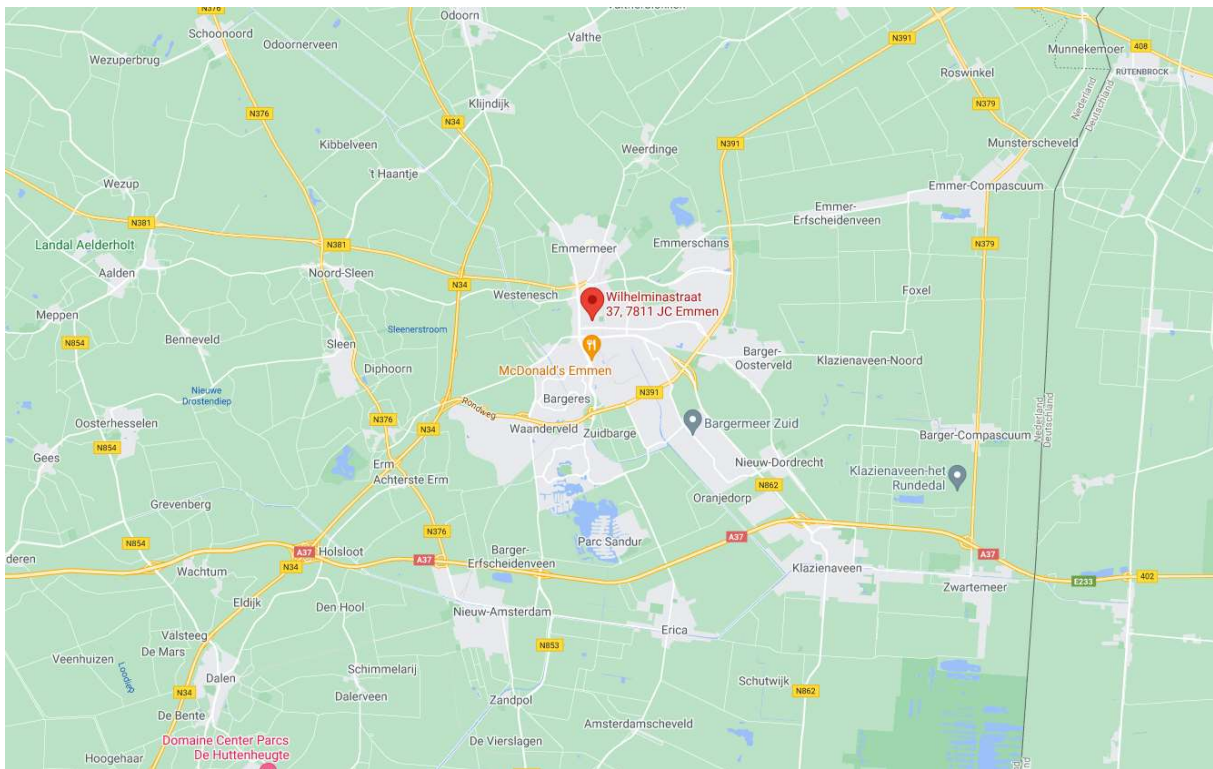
N376
Odoorn
Valthe
Schoonoord
Odoornerveen
N391
Munnekemoer
408
Wezuperbrug
RÜTENBROCK
Roswinkel
N376
Klijndijk
N34
N379
Nederland
Deutschland
Kibbelveen
Weerdinge
N391
Munsterscheveld
't Haantje
Wezup
Emmer-Compascuum
Emmer-Erfscheidenveen
N381
Landal Aelderholt
N381
Emmermeer
Emmerschans
N379
Aalden
Noord-Sleen
N34
Westenesch
Wilhelminastraat 37, 7811 JC Emmen
Foxel
Meppen
Sleenerstroom
N854
Benneveld
Sleen
Barger-Oosterveld
Klazienaveen-Noord
Diphoorn
McDonald's Emmen
Nieuwe Drostendiep
N391
Rondweg
Bargeres
Oosterhesselen
N376
N34
Waanderveld
Zuidbarge
Bargermeer Zuid
Barger-Compascuum
Nederland
Deutschland
N854
Gees
Nieuw-Dordrecht
Erm
Klazienaveen-het Rundedal
N862
Achterste Erm
Oranjedorp
Grevenberg
N376
Parc Sandur
N854
A37
deren
A37
Holsloot
A37
Barger-Erfscheidenveen
A37
Wachtum
N34
Klazienaveen
E233
402
Zwartemeer
Eldijk
Den Hool
Nieuw-Amsterdam
Erica
Valsteeg
Veenhuizen
De Mars
Schimmelarij
N853
Loodiep
Dalen
Schutwijk
N34
Dalerveen
N862
Zandpol
De Bente
Amsterdamscheveld
Domaine Center Parcs De Huttenheugte
De Vierslagen
Hoogehaar